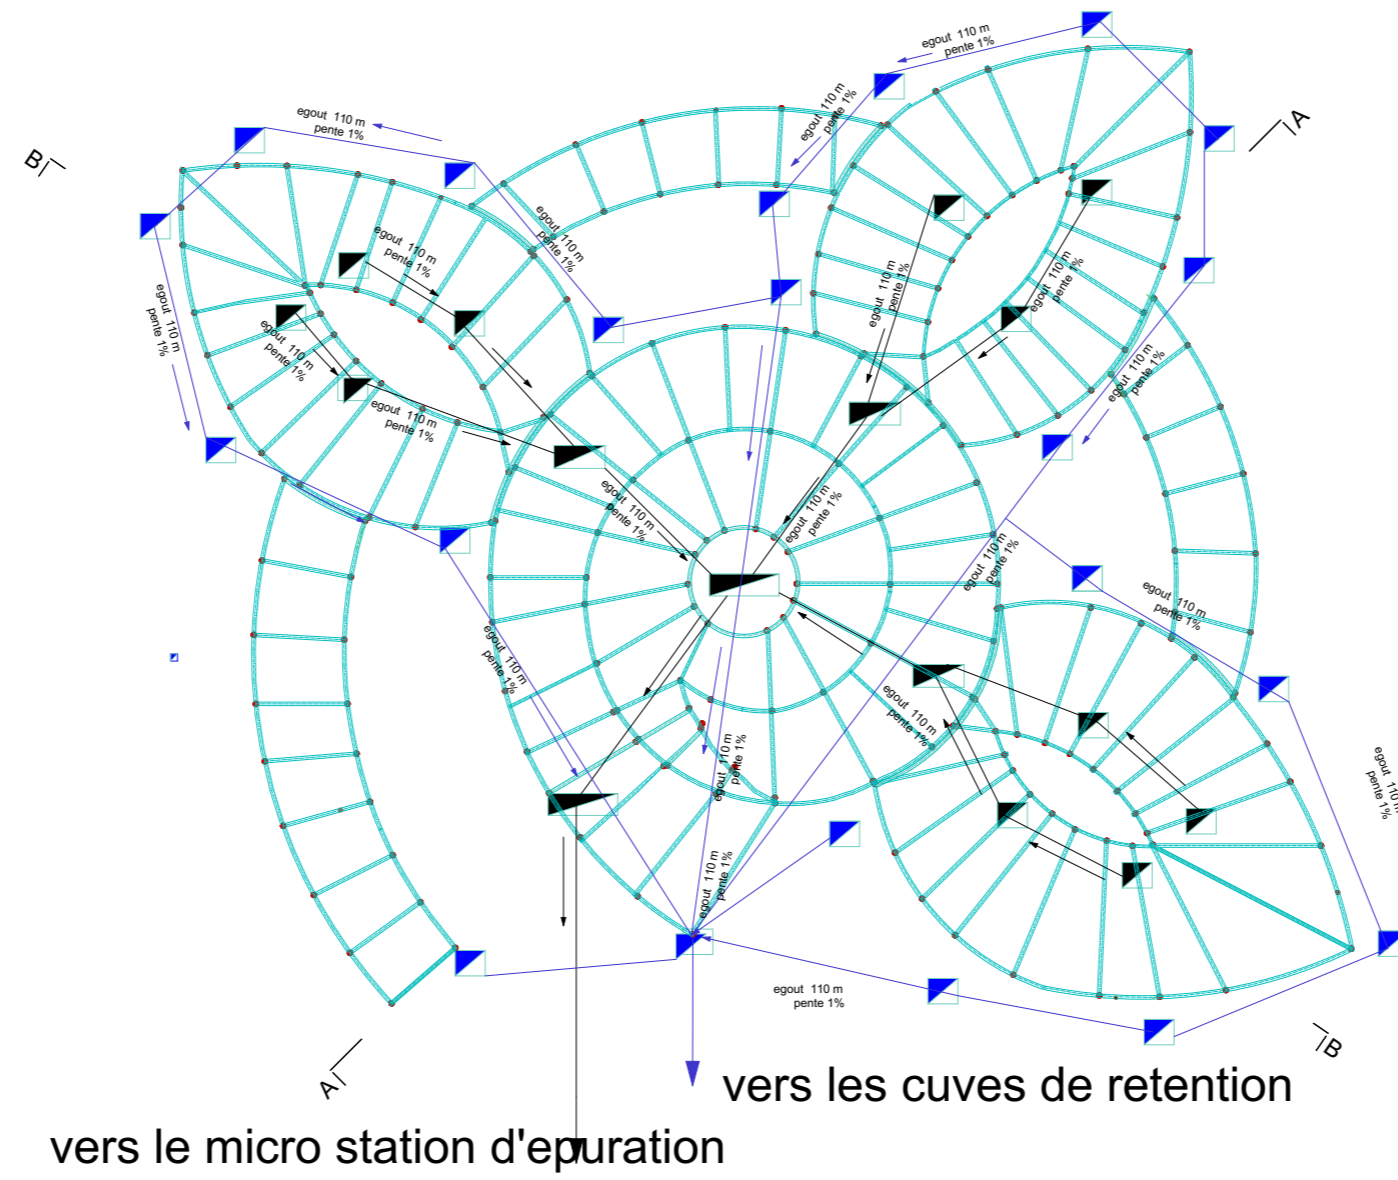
egout 110 m
pente 1%

egout 110 m
pente 1%

A

B

egout 110 m
pente 1%

egout 110 m
pente 1%

egout 110 m
pente 1%

egout 110 m
pente 1%

egout 110 m
pente 1%

egout 110 m
pente 1%

egout 110 m
pente 1%

egout 110 m
pente 1%

egout 110 m
pente 1%

egout 110 m
pente 1%

egout 110 m
pente 1%

egout 110 m
pente 1%

egout 110 m
pente 1%

egout 110 m
pente 1%

egout 110 m
pente 1%

egout 110 m
pente 1%

egout 110 m
pente 1%

egout 110 m
pente 1%

egout 110 m
pente 1%

egout 110 m
pente 1%

A

B

vers les cuves de retention

vers le micro station d'epuration